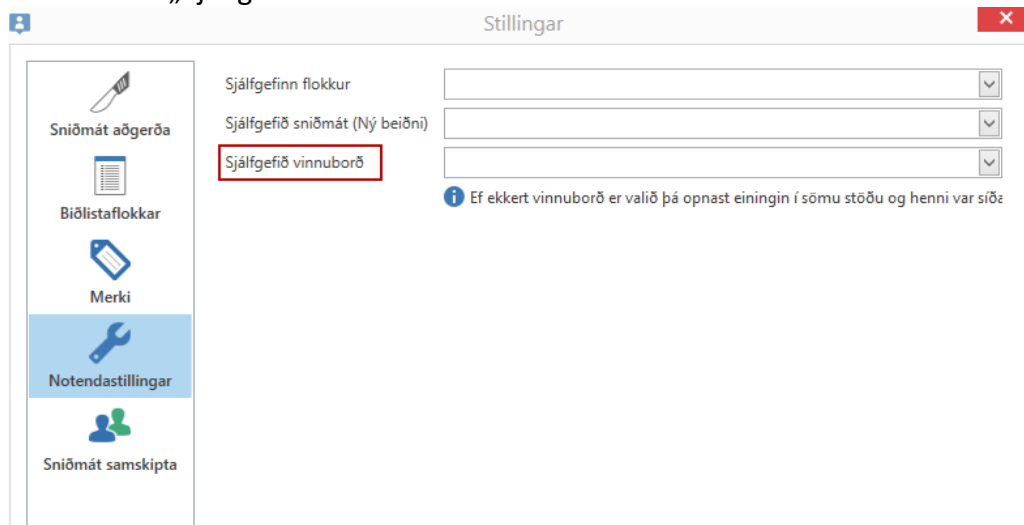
Stillingar

Sniðmát aðgerða

Biðlistaflokkar

Merki

Notendastillingar

Sniðmát samskipta

Sjálfgefinn flokkur

Sjálfgefið sniðmát (Ný beiðni)

Sjálfgefið vinnuborð

Ef ekkert vinnuborð er valið þá opnast einingin í sömu stöðu og henni var síða